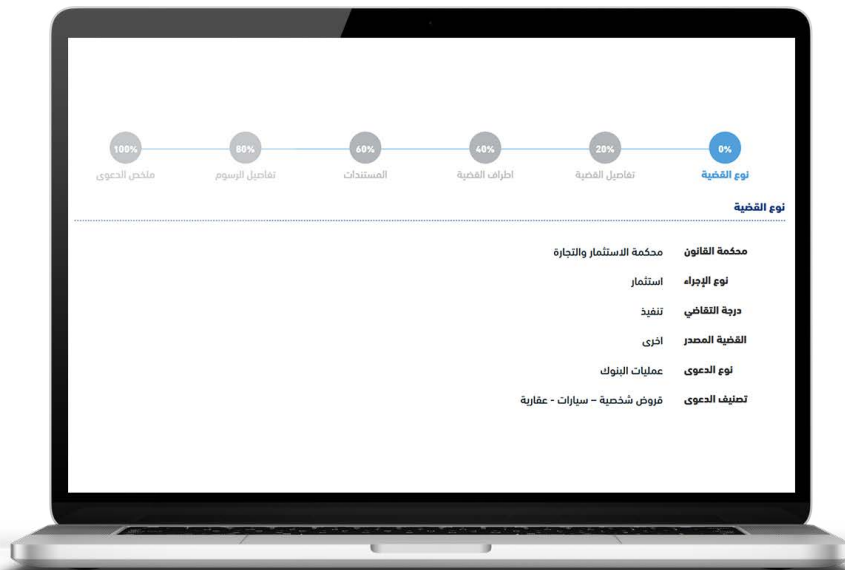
0% نوع القضية
20% تفاصيل القضية
40% اطراف القضية
60% المستندات
80% تفاصيل الرسوم
100% ملخص الدعوى

نوع القضية

محكمة القانون محكمة الاستثمار والتجارة
نوع الإجراء استثمار
درجة التقاضي تنفيذ
القضية المصدر اخرى
نوع الدعوى عمليات البنوك
تصنيف الدعوى قروض شخصية – سيارات - عقارية